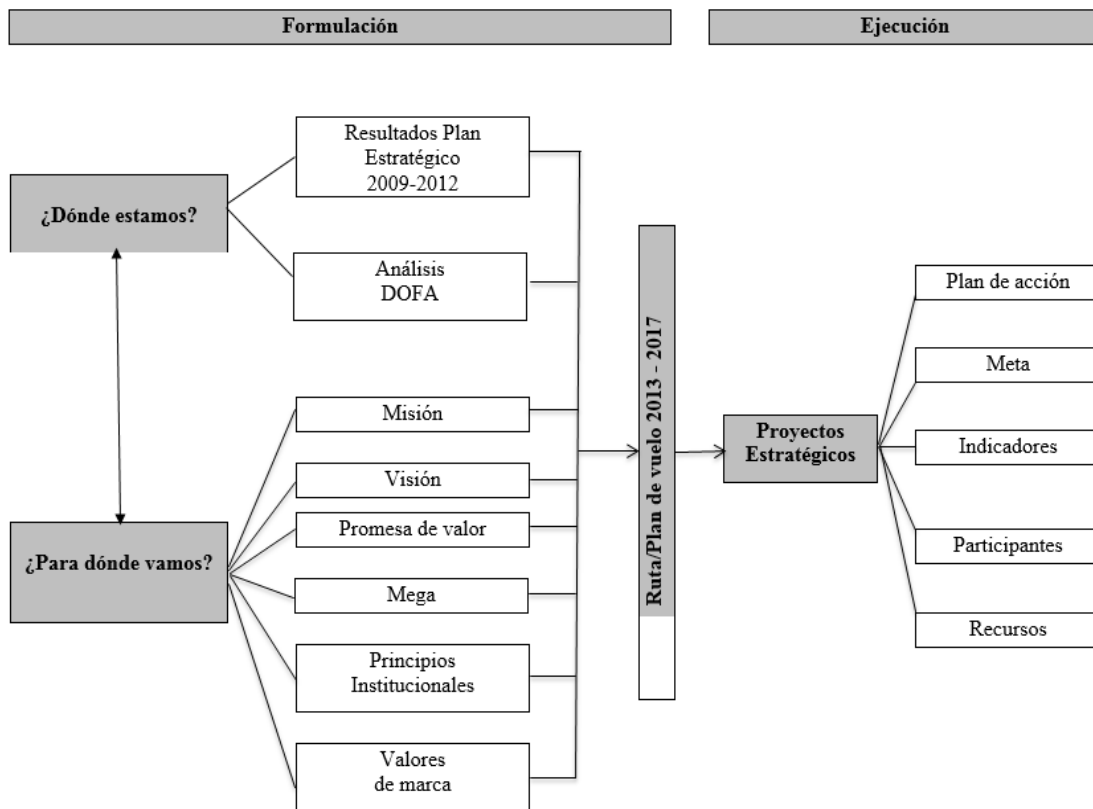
Formulación

Ejecución

¿Dónde estamos?

Resultados Plan Estratégico 2009-2012

Análisis DOFA

¿Para dónde vamos?

Misión

Visión

Promesa de valor

Mega

Principios Institucionales

Valores de marca

Ruta/Plan de vuelo 2013 - 2017

Proyectos Estratégicos

Plan de acción

Meta

Indicadores

Participantes

Recursos